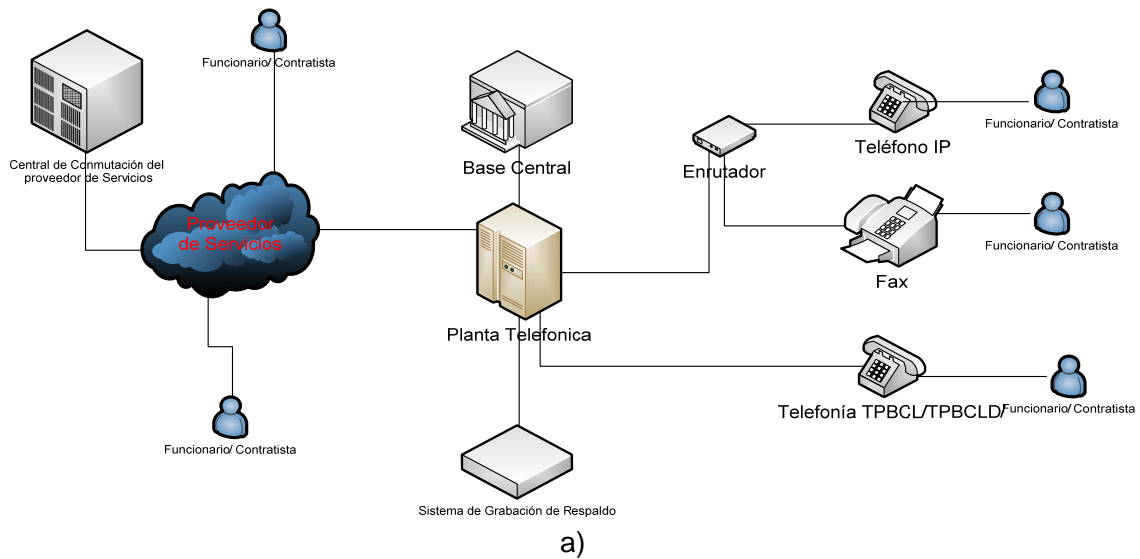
Funcionario/ Contratista

Central de Conmutación del proveedor de Servicios

Proveedor de Servicios

Funcionario/ Contratista

Base Central

Planta Telefonica

Sistema de Grabación de Respaldo

Enrutador

Teléfono IP

Funcionario/ Contratista

Fax

Funcionario/ Contratista

Telefonía TPBCL/TPBCLD

Funcionario/ Contratista

a)